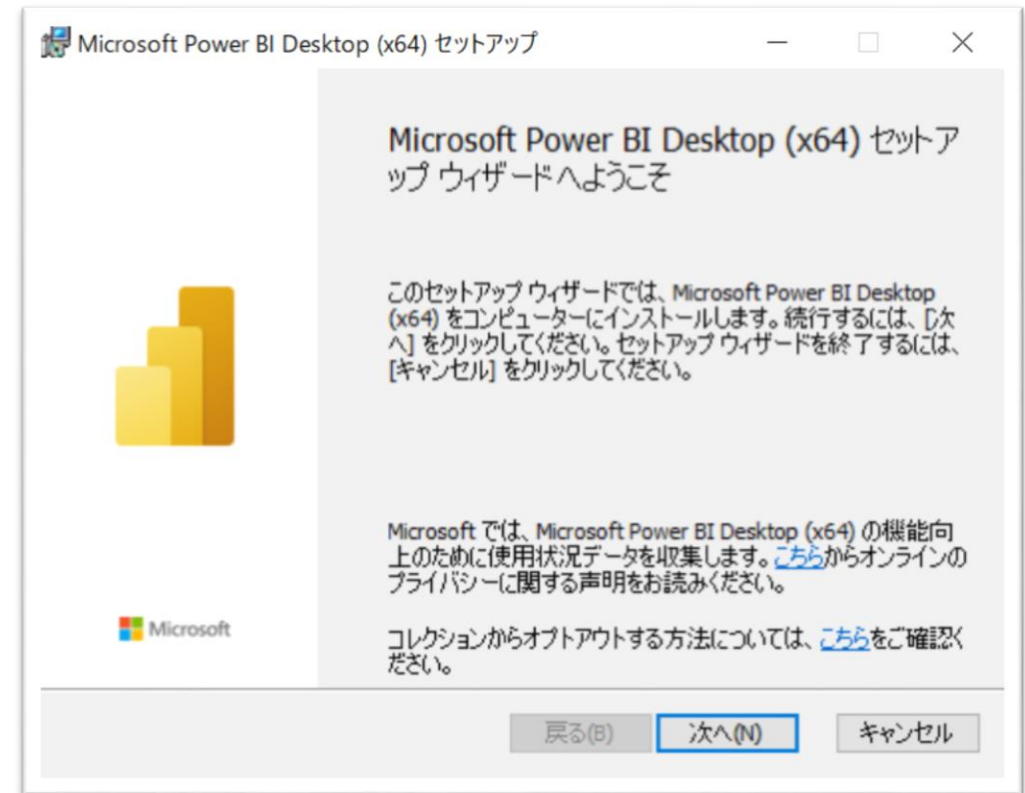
Microsoft Power BI Desktop (x64) セットアップ

Microsoft Power BI Desktop (x64) セットアップ ウィザードへようこそ

このセットアップ ウィザードでは、Microsoft Power BI Desktop (x64) をコンピューターにインストールします。続行するには、[次へ] をクリックしてください。セットアップ ウィザードを終了するには、[キャンセル] をクリックしてください。

Microsoft では、Microsoft Power BI Desktop (x64) の機能向上のために使用状況データを収集します。こちらからオンラインのプライバシーに関する声明をお読みください。

コレクションからオプトアウトする方法については、こちらをご確認ください。

Microsoft

戻る(B) 次へ(N) キャンセル